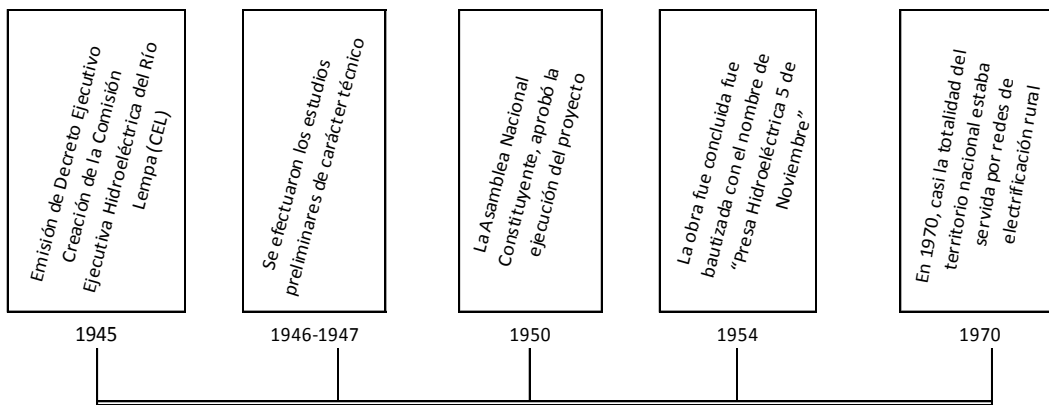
Emisión de Decreto Ejecutivo Creación de la Comisión Ejecutiva Hidroeléctrica del Río Lempa (CEL)

1945

Se efectuaron los estudios preliminares de carácter técnico

1946-1947

La Asamblea Nacional Constituyente, aprobó la ejecución del proyecto

1950

La obra fue concluida fue bautizada con el nombre de "Presa Hidroeléctrica 5 de Noviembre"

1954

En 1970, casi la totalidad del territorio nacional estaba servida por redes de electrificación rural

1970